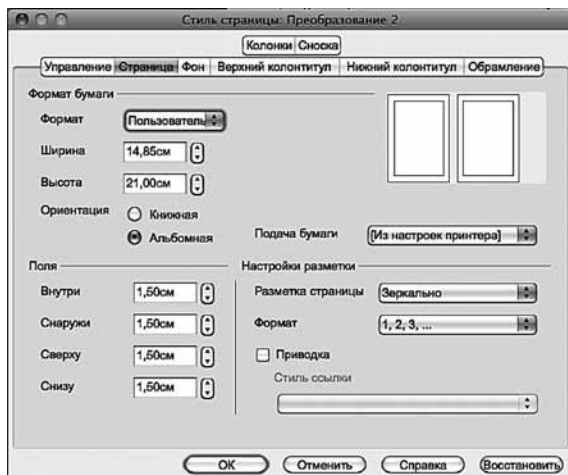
Стиль страницы: Преобразование 2

Колонки Сноска

Управление Страница Фон Верхний колонтитул Нижний колонтитул Обрамление

Формат бумаги

Формат Пользователь

Ширина 14,85см

Высота 21,00см

Ориентация Книжная

Альбомная

Подача бумаги [Из настроек принтера]

Поля

Внутри 1,50см

Снаружи 1,50см

Сверху 1,50см

Снизу 1,50см

Настройки разметки

Разметка страницы Зеркально

Формат 1, 2, 3, ...

Приводка

Стиль ссылки

OK Отменить Справка Восстановить